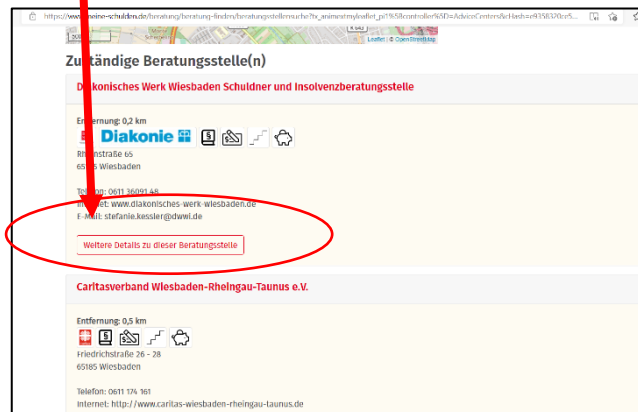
https://www.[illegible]meine-schulden.de/beratung/beratung-finden/beratungsstellensuche?tx_animextmyleaflet_pi1%5Bcontroller%5D=AdviceCenters&cHash=e9358320ce5...

Leaflet | © OpenStreetMap

Zu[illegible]ständige Beratungsstelle(n)

D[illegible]akonisches Werk Wiesbaden Schuldner und Insolvenzberatungsstelle

Entfernung: 0,2 km

Diakonie

Rh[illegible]nstraße 65
65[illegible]5 Wiesbaden

Tel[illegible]fon: 0611 36091 48
Internet: www.diakonisches-werk-wiesbaden.de
E-Mail: stefanie.kessler@dwwi.de

Weitere Details zu dieser Beratungsstelle

Caritasverband Wiesbaden-Rheingau-Taunus e.V.

Entfernung: 0,5 km

Friedrichstraße 26 - 28
65185 Wiesbaden

Telefon: 0611 174 161
Internet: http://www.caritas-wiesbaden-rheingau-taunus.de